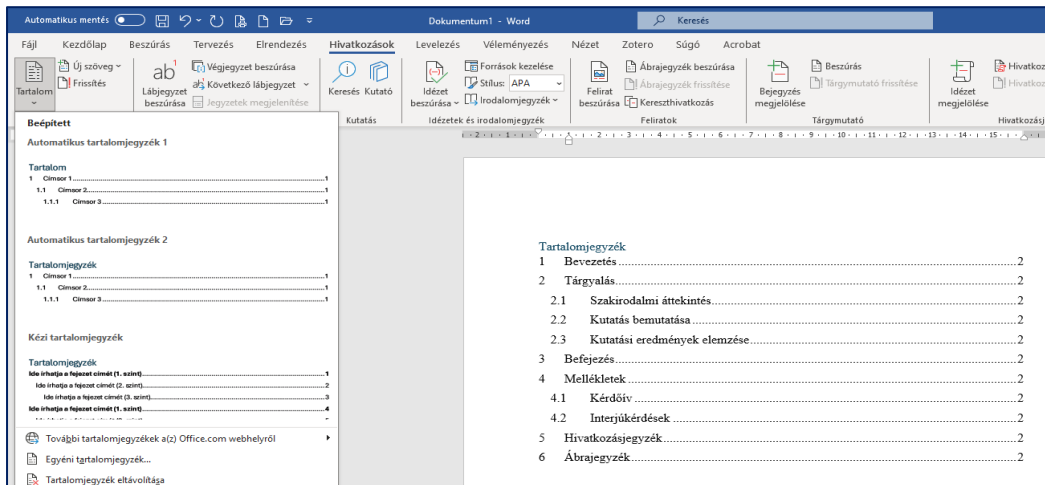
Automatikus mentés Dokumentum1 - Word Keresés

Fájl Kezdőlap Beszúrás Tervezés Elrendezés Hivatkozások Levelezés Véleményezés Nézet Zotero Súgó Acrobat

Tartalom Új szöveg Frissítés Lábjegyzet beszúrása Végjegyzet beszúrása Következő lábjegyzet Jegyzetek megjelenítése Keresés Kutató Kutatás Idézet beszúrása Források kezelése Stílus: APA Irodalomjegyzék Idézetek és irodalomjegyzék Felirat beszúrása Ábrajegyzék beszúrása Ábrajegyzék frissítése Kereszthivatkozás Feliratok Bejegyzés megjelölése Beszúrás Tárgymutató frissítése Tárgymutató Idézet megjelölése Hivatkoz Hivatkoz Hivatkozásj

Beépített

Automatikus tartalomjegyzék 1

Tartalom
1 Címsor 1 1
1.1 Címsor 2 1
1.1.1 Címsor 3 1

Automatikus tartalomjegyzék 2

Tartalomjegyzék
1 Címsor 1 1
1.1 Címsor 2 1
1.1.1 Címsor 3 1

Kézi tartalomjegyzék

Tartalomjegyzék
Ide írhatja a fejezet címét (1. szint) 1
Ide írhatja a fejezet címét (2. szint) 2
Ide írhatja a fejezet címét (3. szint) 3
Ide írhatja a fejezet címét (1. szint) 4
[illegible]

További tartalomjegyzékek a(z) Office.com webhelyről
Egyéni tartalomjegyzék...
Tartalomjegyzék eltávolítása

Tartalomjegyzék
1 Bevezetés 2
2 Tárgyalás 2
2.1 Szakirodalmi áttekintés 2
2.2 Kutatás bemutatása 2
2.3 Kutatási eredmények elemzése 2
3 Befejezés 2
4 Mellékletek 2
4.1 Kérdőív 2
4.2 Interjúkérdések 2
5 Hivatkozásjegyzék 2
6 Ábrajegyzék 2